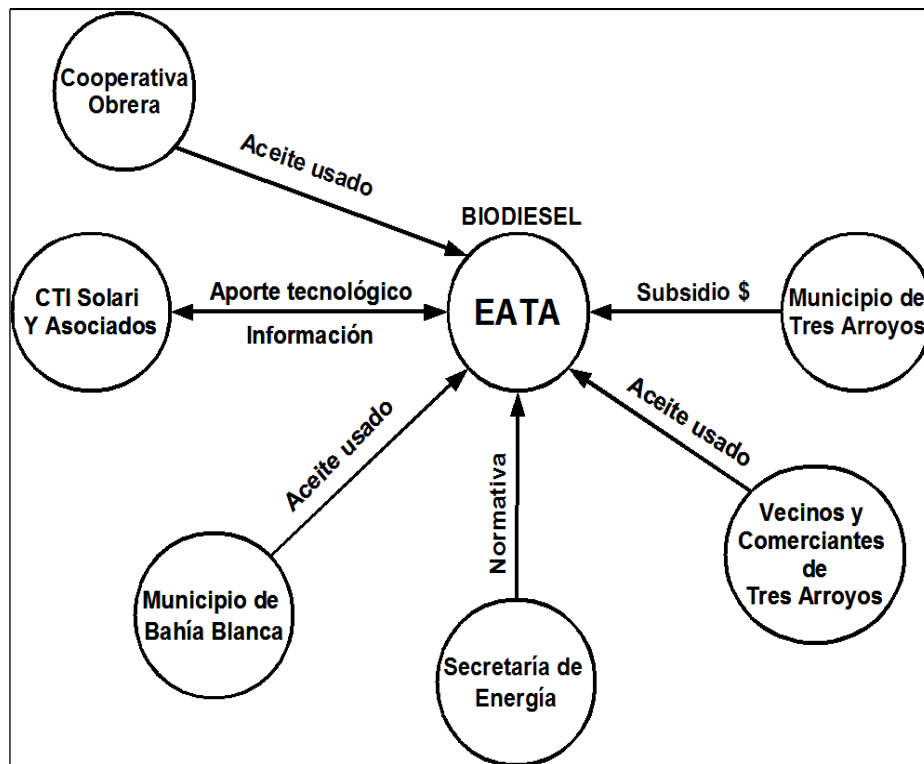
Cooperativa Obrera

Aceite usado

BIODIESEL

CTI Solari Y Asociados

Aporte tecnológico

Información

EATA

Subsidio $

Municipio de Tres Arroyos

Aceite usado

Aceite usado

Normativa

Vecinos y Comerciantes de Tres Arroyos

Municipio de Bahía Blanca

Secretaría de Energía